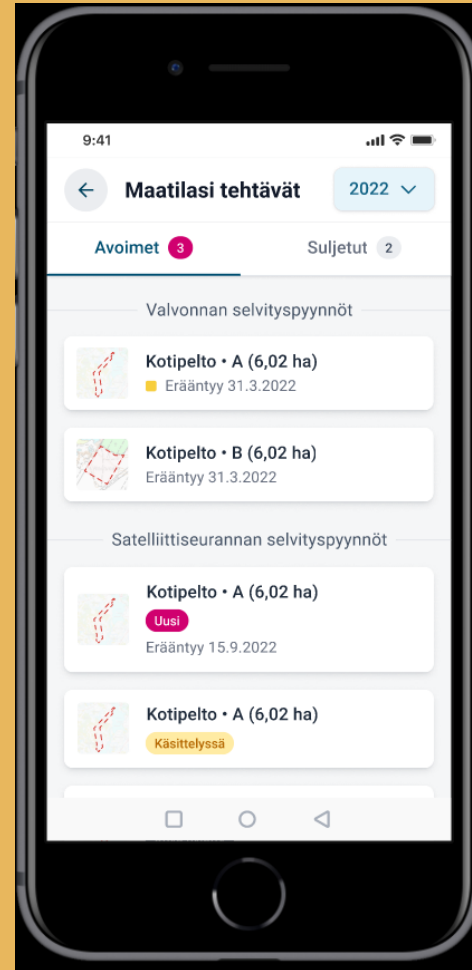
9:41

Maatilasi tehtävät

2022

Avoimet 3

Suljetut 2

Valvonnan selvityspyynnöt

Kotipelto • A (6,02 ha)
Erääntyy 31.3.2022

Kotipelto • B (6,02 ha)
Erääntyy 31.3.2022

Satelliittiseurannan selvityspyynnöt

Kotipelto • A (6,02 ha)
Uusi
Erääntyy 15.9.2022

Kotipelto • A (6,02 ha)
Käsittelyssä